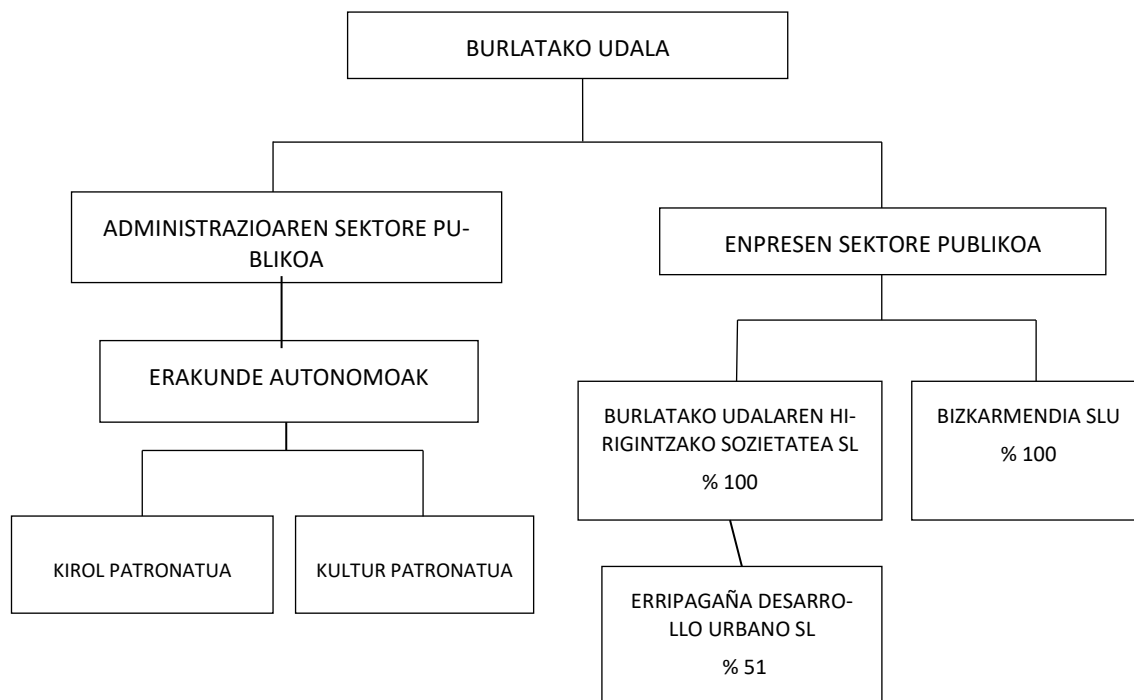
BURLATAKO UDALA

ADMINISTRAZIOAREN SEKTORE PUBLIKOA

ERAKUNDE AUTONOMOAK

KIROL PATRONATUA

KULTUR PATRONATUA

ENPRESEN SEKTORE PUBLIKOA

BURLATAKO UDALAREN HIRIGINTZAKO SOZIETATEA SL
% 100

ERRIPAGAÑA DESARROLLO URBANO SL
% 51

BIZKARMENDIA SLU
% 100